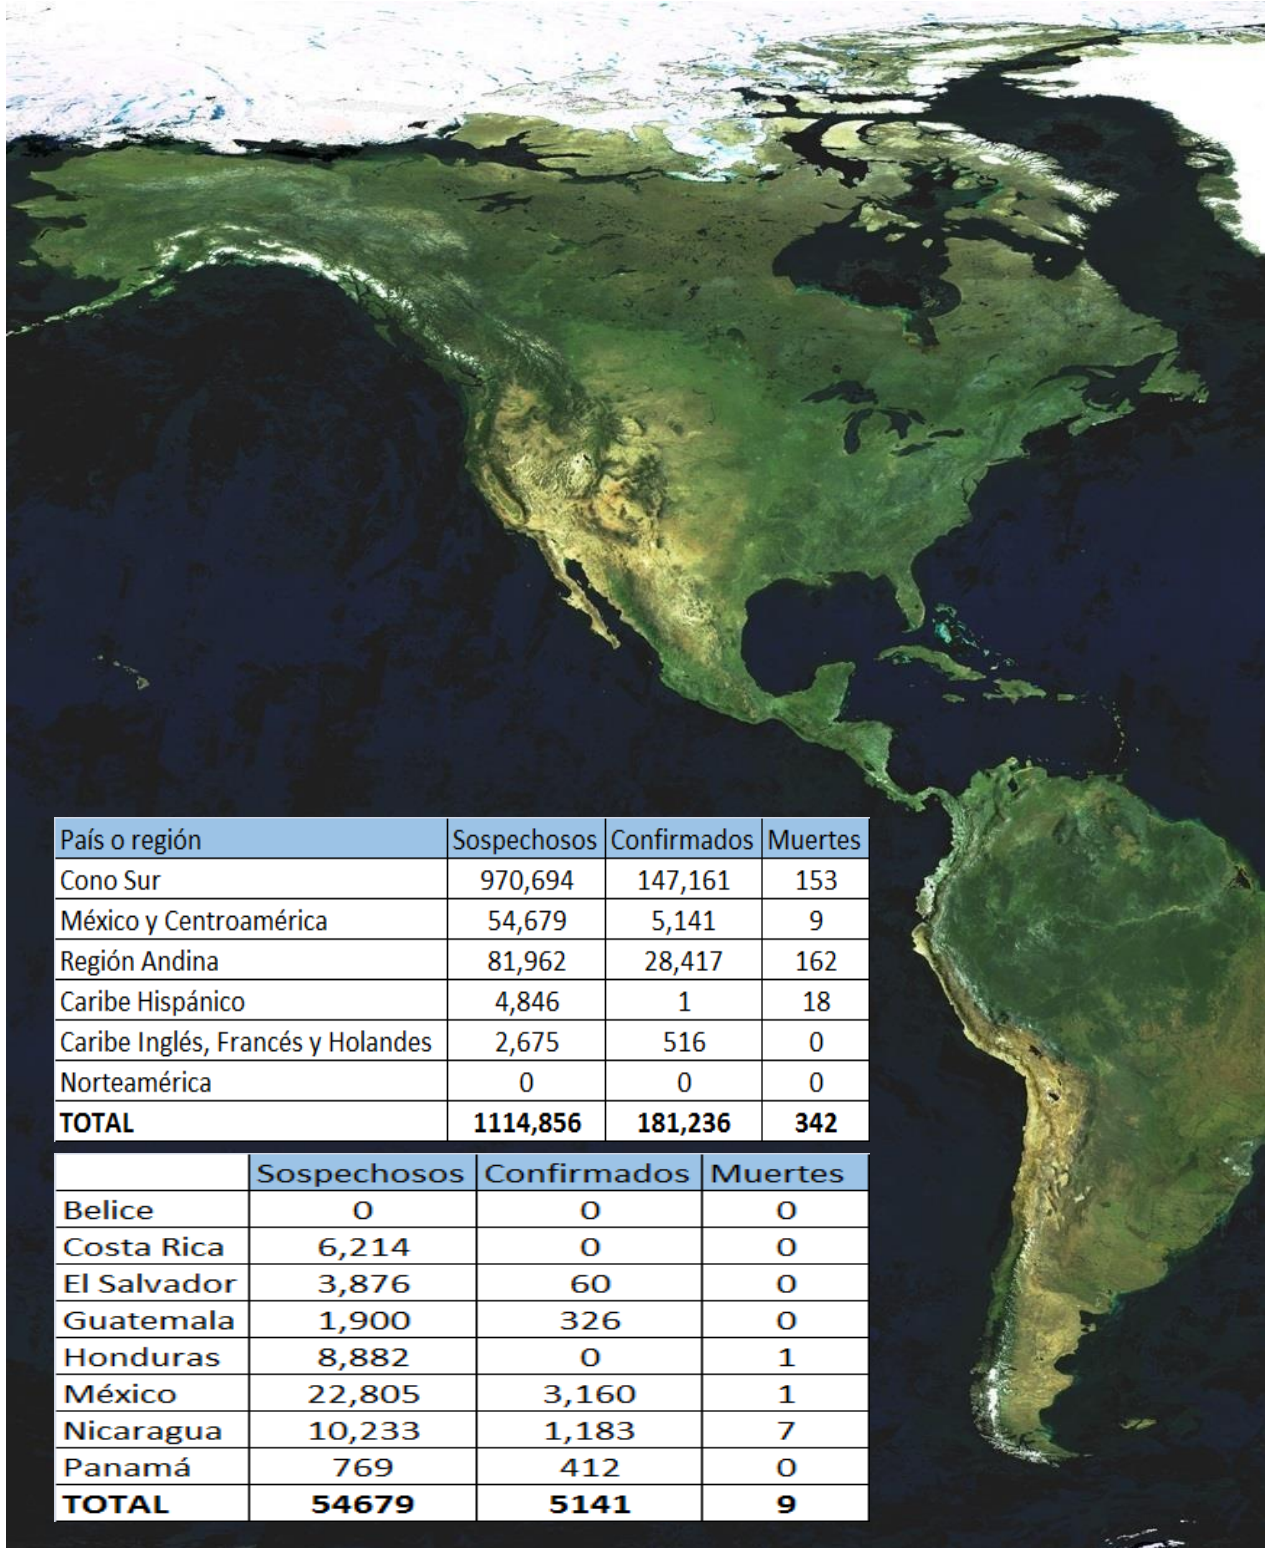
| País o región | Sospechosos | Confirmados | Muertes |
|---|---|---|---|
| Cono Sur | 970,694 | 147,161 | 153 |
| México y Centroamérica | 54,679 | 5,141 | 9 |
| Región Andina | 81,962 | 28,417 | 162 |
| Caribe Hispánico | 4,846 | 1 | 18 |
| Caribe Inglés, Francés y Holandes | 2,675 | 516 | 0 |
| Norteamérica | 0 | 0 | 0 |
| TOTAL | 1114,856 | 181,236 | 342 |

| | Sospechosos | Confirmados | Muertes |
|---|---|---|---|
| Belice | 0 | 0 | 0 |
| Costa Rica | 6,214 | 0 | 0 |
| El Salvador | 3,876 | 60 | 0 |
| Guatemala | 1,900 | 326 | 0 |
| Honduras | 8,882 | 0 | 1 |
| México | 22,805 | 3,160 | 1 |
| Nicaragua | 10,233 | 1,183 | 7 |
| Panamá | 769 | 412 | 0 |
| TOTAL | 54679 | 5141 | 9 |